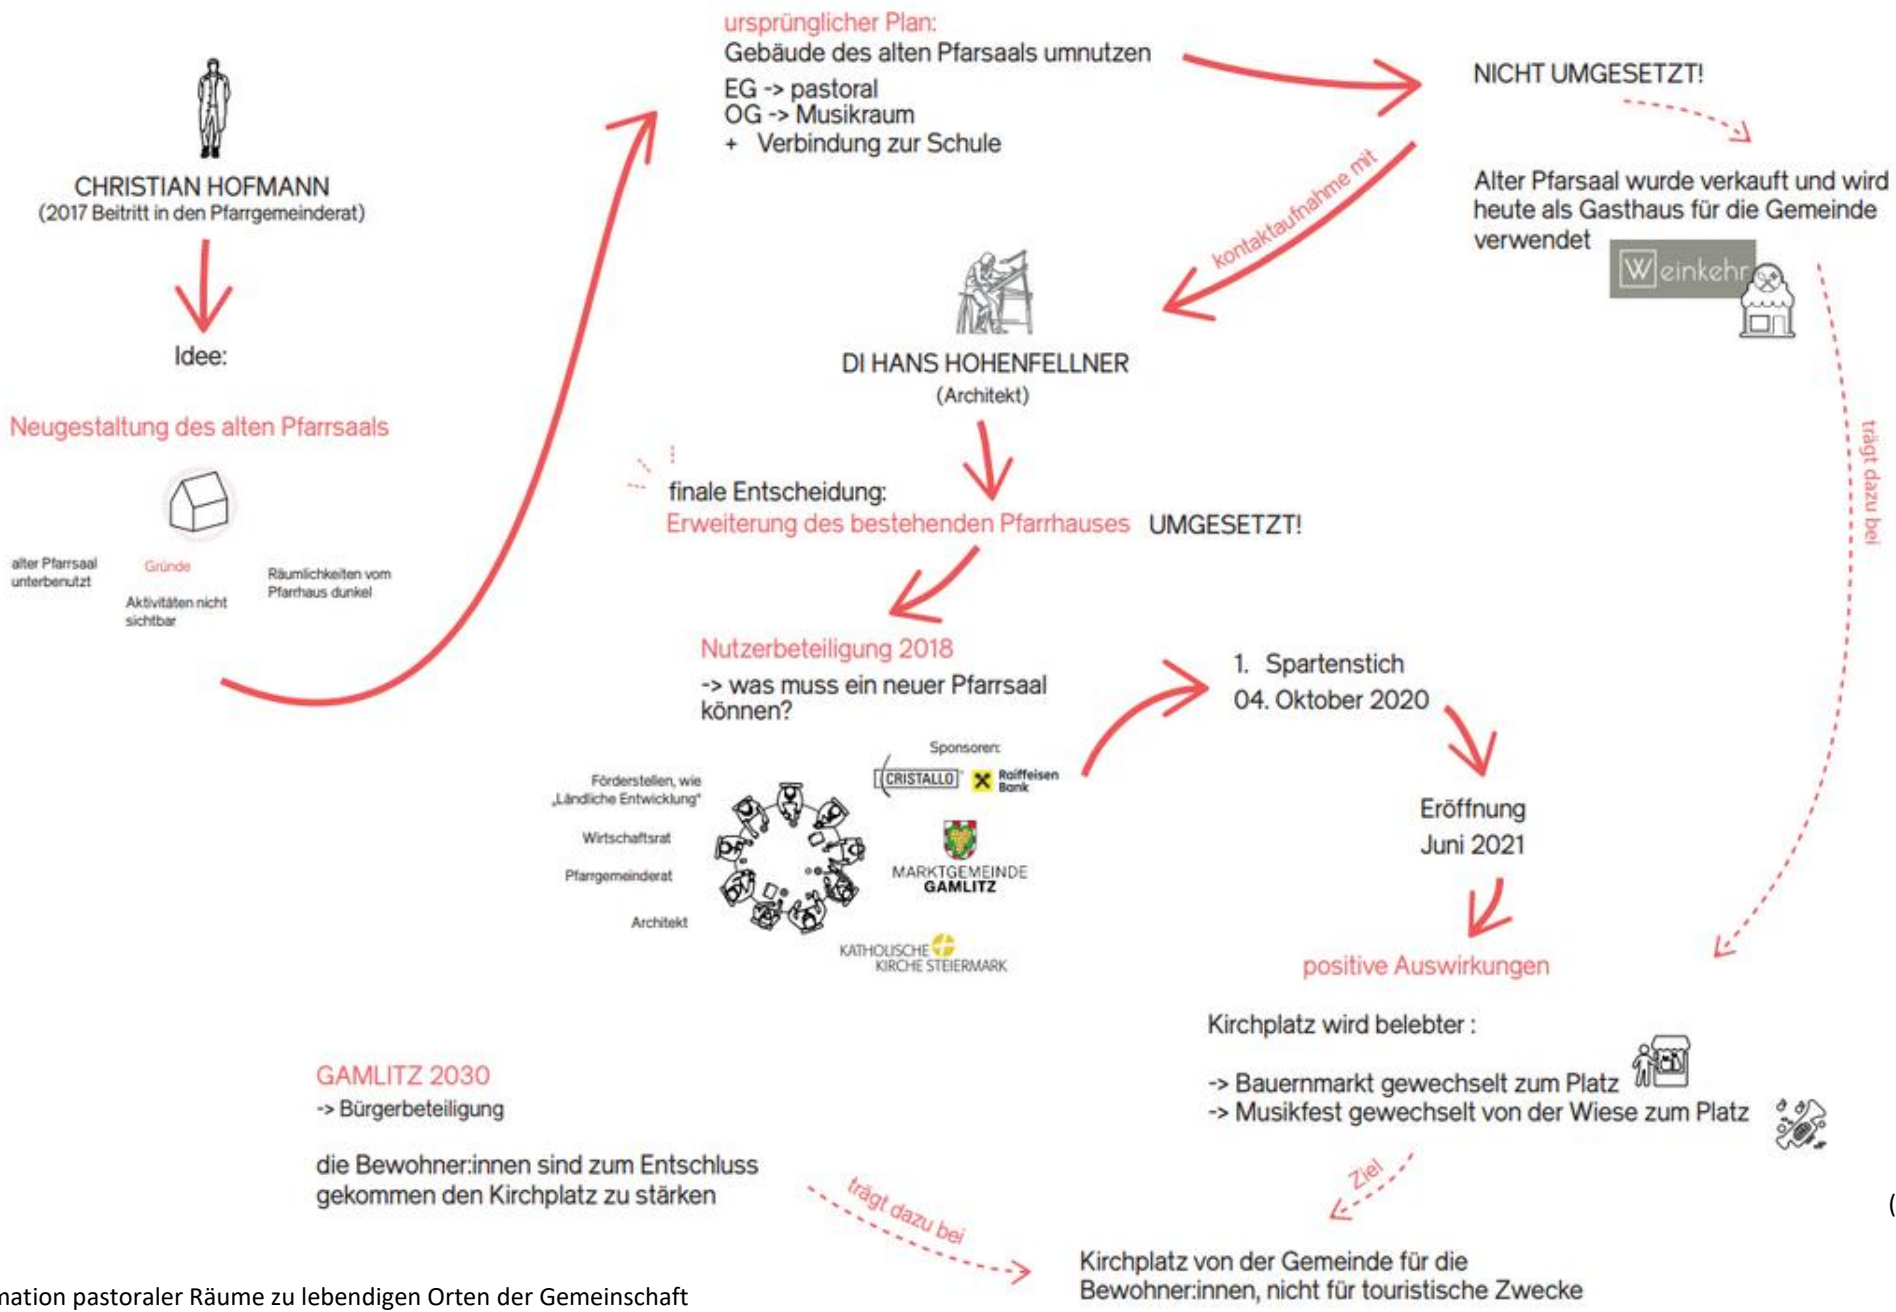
CHRISTIAN HOFMANN
(2017 Beitritt in den Pfarrgemeinderat)

Idee:

Neugestaltung des alten Pfarrsaals

alter Pfarrsaal unterbenutzt

Gründe

Aktivitäten nicht sichtbar

Räumlichkeiten vom Pfarrhaus dunkel

ursprünglicher Plan:
Gebäude des alten Pfarsaals umnutzen

EG -> pastoral
OG -> Musikraum
+ Verbindung zur Schule

NICHT UMGESETZT!

Alter Pfarsaal wurde verkauft und wird heute als Gasthaus für die Gemeinde verwendet

Weinkehr

kontaktaufnahme mit

DI HANS HOHENFELLNER
(Architekt)

trägt dazu bei

finale Entscheidung:
Erweiterung des bestehenden Pfarrhauses UMGESETZT!

Nutzerbeteiligung 2018
-> was muss ein neuer Pfarrsaal können?

Sponsoren:
CRISTALLO Raiffeisen Bank

Förderstellen, wie „Ländliche Entwicklung"

Wirtschaftsrat

Pfarrgemeinderat

Architekt

MARKTGEMEINDE GAMLITZ

KATHOLISCHE KIRCHE STEIERMARK

1. Spartenstich
04. Oktober 2020

Eröffnung
Juni 2021

positive Auswirkungen

Kirchplatz wird belebter :

-> Bauernmarkt gewechselt zum Platz
-> Musikfest gewechselt von der Wiese zum Platz

GAMLITZ 2030
-> Bürgerbeteiligung

die Bewohner:innen sind zum Entschluss gekommen den Kirchplatz zu stärken

trägt dazu bei

Ziel

Kirchplatz von der Gemeinde für die Bewohner:innen, nicht für touristische Zwecke

mation pastoraler Räume zu lebendigen Orten der Gemeinschaft